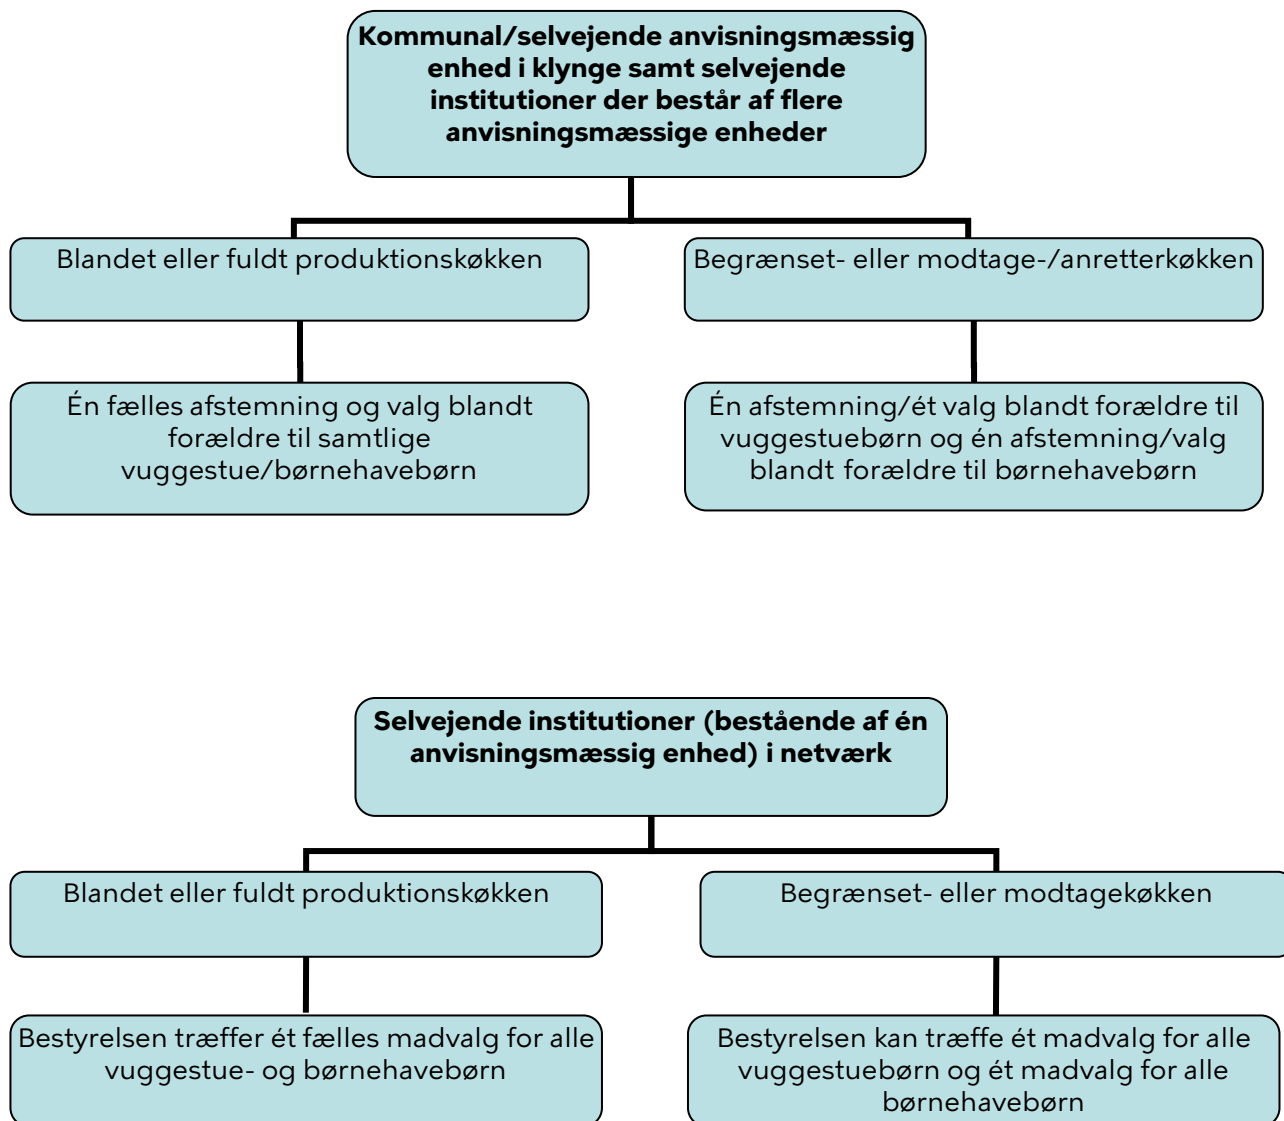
Kommunal/selvejende anvisningsmæssig enhed i klynge samt selvejende institutioner der består af flere anvisningsmæssige enheder

Blandet eller fuldt produktionskøkken

Begrænset- eller modtage-/anretterkøkken

Én fælles afstemning og valg blandt forældre til samtlige vuggestue/børnehavebørn

Én afstemning/ét valg blandt forældre til vuggestuebørn og én afstemning/valg blandt forældre til børnehavebørn

Selvejende institutioner (bestående af én anvisningsmæssig enhed) i netværk

Blandet eller fuldt produktionskøkken

Begrænset- eller modtagekøkken

Bestyrelsen træffer ét fælles madvalg for alle vuggestue- og børnehavebørn

Bestyrelsen kan træffe ét madvalg for alle vuggestuebørn og ét madvalg for alle børnehavebørn